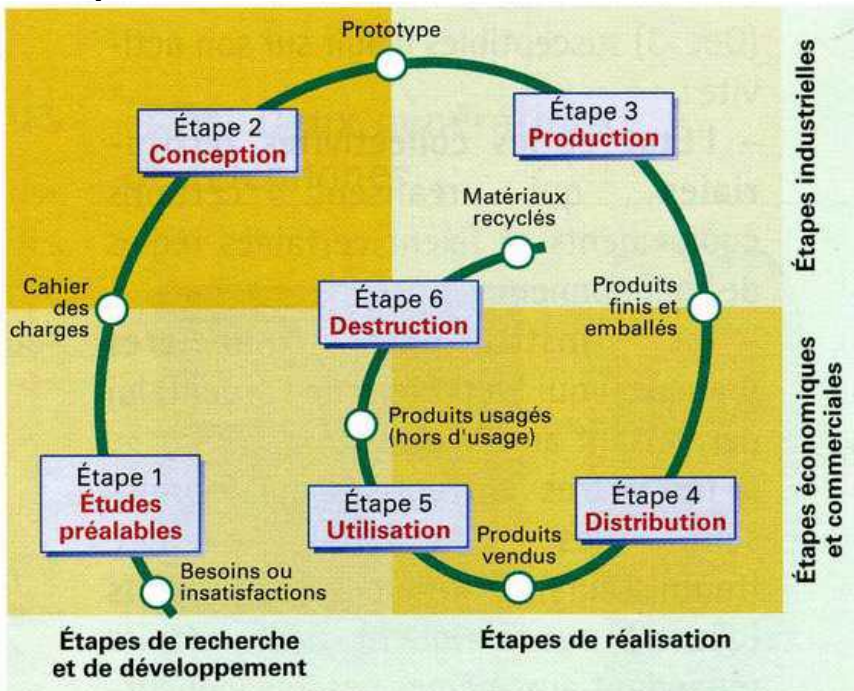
Prototype

Étape 2
Conception

Étape 3
Production

Matériaux recyclés

Cahier des charges

Étape 6
Destruction

Produits finis et emballés

Produits usagés (hors d'usage)

Étape 1
Études préalables

Étape 5
Utilisation

Étape 4
Distribution

Produits vendus

Besoins ou insatisfactions

Étapes industrielles

Étapes économiques et commerciales

Étapes de recherche et de développement

Étapes de réalisation